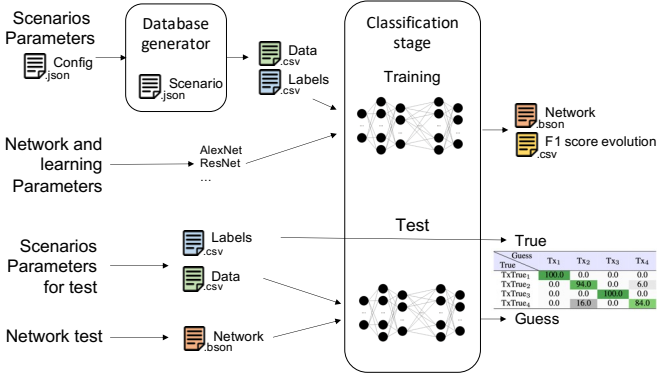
Scenarios Parameters

Config .json

Database generator

Scenario .json

Data .csv

Labels .csv

Classification stage

Training

Network and learning Parameters

AlexNet
ResNet
...

Network .bson

F1 score evolution .csv

Test

Scenarios Parameters for test

Labels .csv

Data .csv

True

| Guess / True | Tx$_1$ | Tx$_2$ | Tx$_3$ | Tx$_4$ |
|---|---|---|---|---|
| TxTrue$_1$ | 100.0 | 0.0 | 0.0 | 0.0 |
| TxTrue$_2$ | 0.0 | 94.0 | 0.0 | 6.0 |
| TxTrue$_3$ | 0.0 | 0.0 | 100.0 | 0.0 |
| TxTrue$_4$ | 0.0 | 16.0 | 0.0 | 84.0 |

Network test

Network .bson

Guess